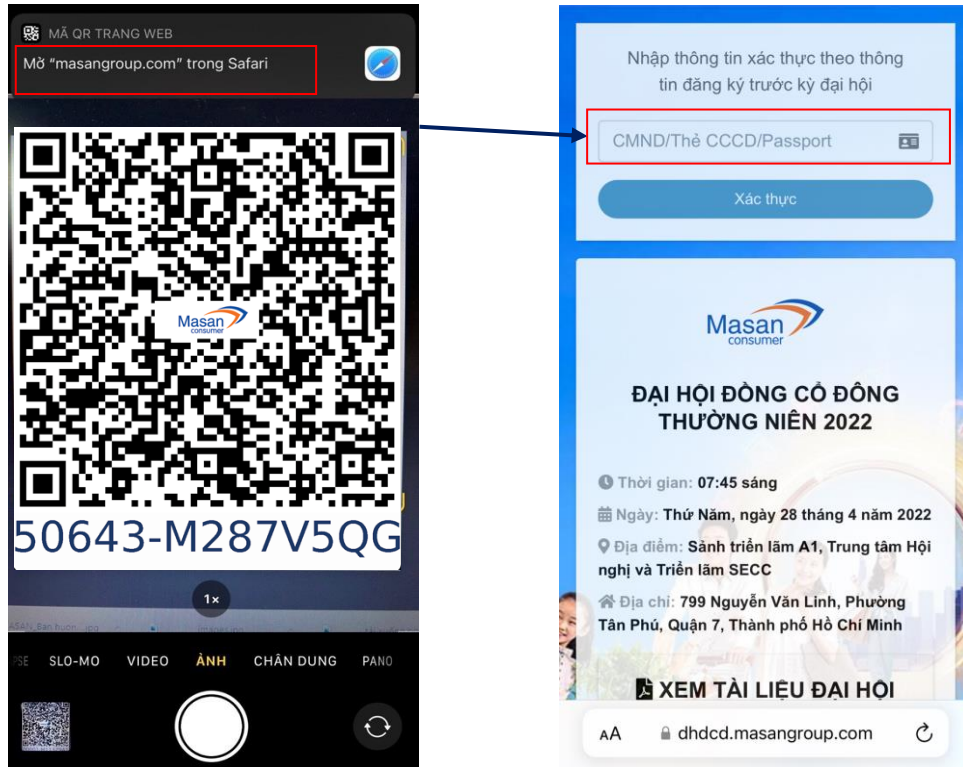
MÃ QR TRANG WEB
Mở "masangroup.com" trong Safari

Masan consumer

50643-M287V5QG

1×

PSE SLO-MO VIDEO ẢNH CHÂN DUNG PANO

Nhập thông tin xác thực theo thông tin đăng ký trước kỳ đại hội

CMND/Thẻ CCCD/Passport

Xác thực

Masan consumer

ĐẠI HỘI ĐỒNG CỔ ĐÔNG THƯỜNG NIÊN 2022

Thời gian: 07:45 sáng

Ngày: Thứ Năm, ngày 28 tháng 4 năm 2022

Địa điểm: Sảnh triển lãm A1, Trung tâm Hội nghị và Triển lãm SECC

Địa chỉ: 799 Nguyễn Văn Linh, Phường Tân Phú, Quận 7, Thành phố Hồ Chí Minh

XEM TÀI LIỆU ĐẠI HỘI

AA dhdcd.masangroup.com